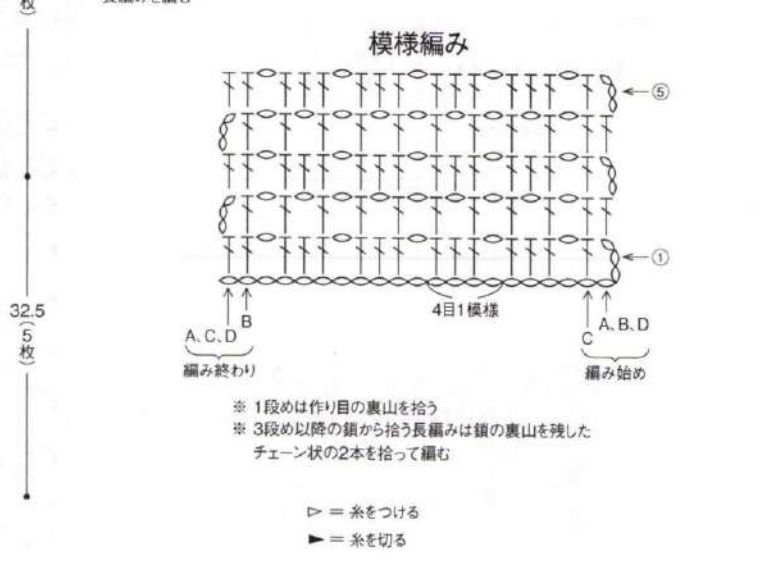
枚)

長編みを編む

模様編み

⑤

①

4目1模様

A、C、D

B

C

A、B、D

編み終わり

編み始め

32.5
(5枚)

※ 1段めは作り目の裏山を拾う
※ 3段め以降の鎖から拾う長編みは鎖の裏山を残したチェーン状の2本を拾って編む

▷ = 糸をつける
► = 糸を切る